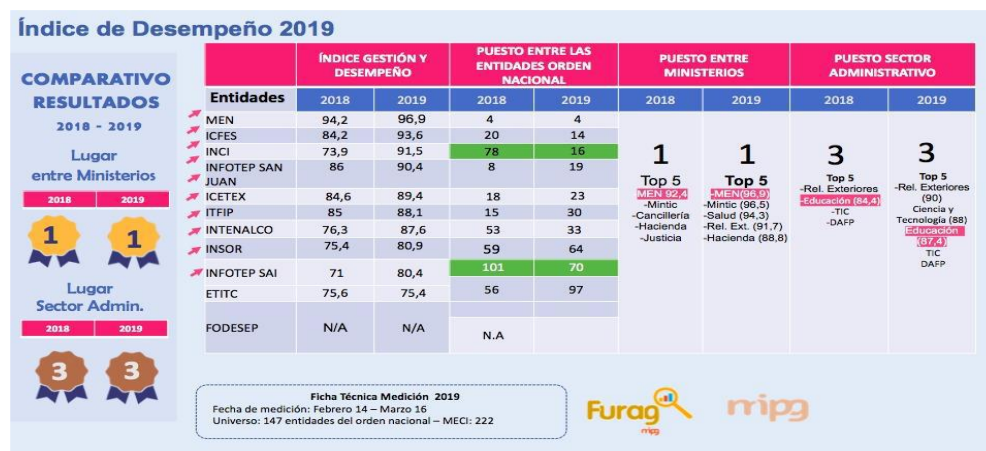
Índice de Desempeño 2019

COMPARATIVO RESULTADOS
2018 - 2019
Lugar entre Ministerios
2018 2019
1 1
Lugar Sector Admin.
2018 2019
3 3

| Entidades | ÍNDICE GESTIÓN Y DESEMPEÑO 2018 | ÍNDICE GESTIÓN Y DESEMPEÑO 2019 | PUESTO ENTRE LAS ENTIDADES ORDEN NACIONAL 2018 | PUESTO ENTRE LAS ENTIDADES ORDEN NACIONAL 2019 |
|---|---|---|---|---|
| MEN | 94,2 | 96,9 | 4 | 4 |
| ICFES | 84,2 | 93,6 | 20 | 14 |
| INCI | 73,9 | 91,5 | 78 | 16 |
| INFOTEP SAN JUAN | 86 | 90,4 | 8 | 19 |
| ICETEX | 84,6 | 89,4 | 18 | 23 |
| ITFIP | 85 | 88,1 | 15 | 30 |
| INTENALCO | 76,3 | 87,6 | 53 | 33 |
| INSOR | 75,4 | 80,9 | 59 | 64 |
| INFOTEP SAI | 71 | 80,4 | 101 | 70 |
| ETITC | 75,6 | 75,4 | 56 | 97 |
| FODESEP | N/A | N/A | N.A | |

PUESTO ENTRE MINISTERIOS
2018: 1
Top 5
MEN 92,4
-Mintic
-Cancillería
-Hacienda
-Justicia

2019: 1
Top 5
-MEN(96,9)
-Mintic (96,5)
-Salud (94,3)
-Rel. Ext. (91,7)
-Hacienda (88,8)

PUESTO SECTOR ADMINISTRATIVO
2018: 3
Top 5
-Rel. Exteriores
-Educación (84,4)
-TIC
-DAFP

2019: 3
Top 5
-Rel. Exteriores (90)
Ciencia y Tecnología (88)
Educación (87,4)
TIC
DAFP

Ficha Técnica Medición 2019
Fecha de medición: Febrero 14 – Marzo 16
Universo: 147 entidades del orden nacional – MECI: 222

Furag mipg
mipg